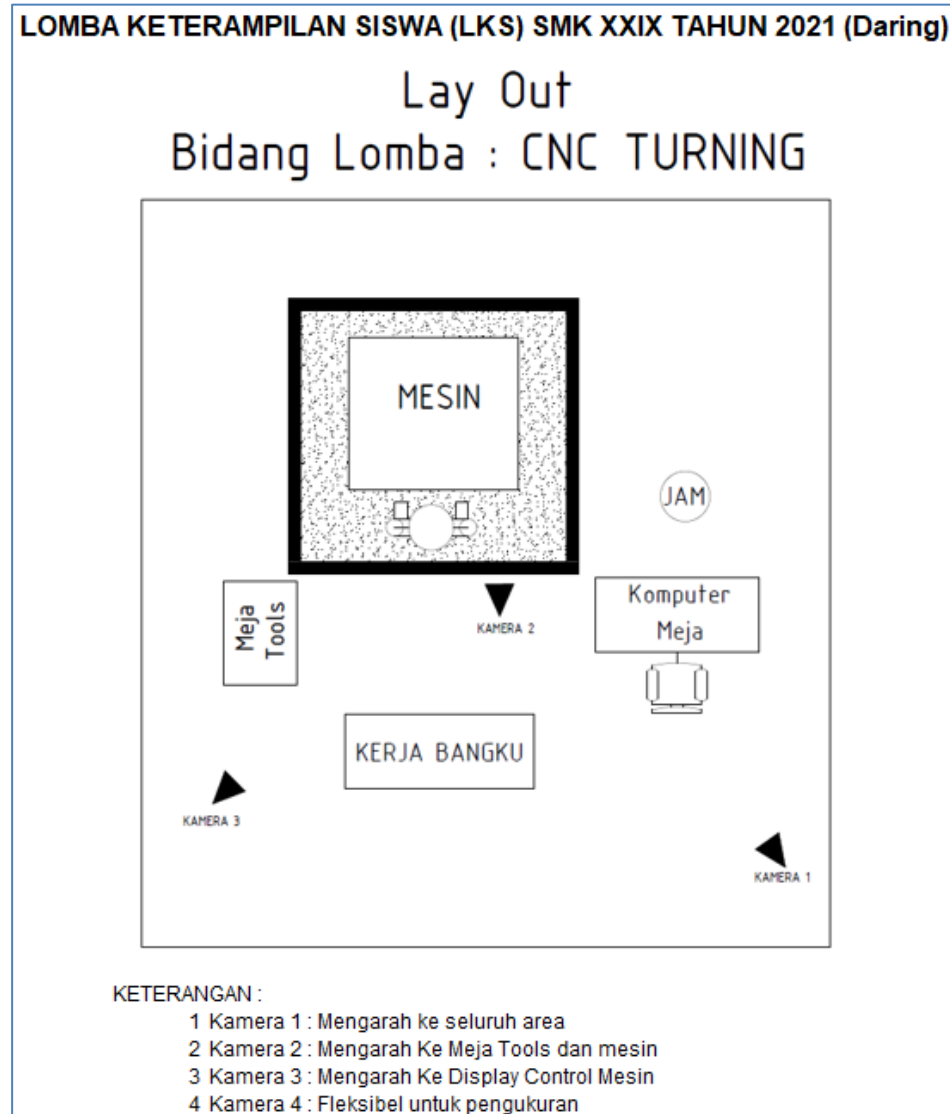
LOMBA KETERAMPILAN SISWA (LKS) SMK XXIX TAHUN 2021 (Daring)

Lay Out
Bidang Lomba : CNC TURNING

MESIN

JAM

Meja Tools

KAMERA 2

Komputer Meja

KERJA BANGKU

KAMERA 3

KAMERA 1

KETERANGAN :
1 Kamera 1 : Mengarah ke seluruh area
2 Kamera 2 : Mengarah Ke Meja Tools dan mesin
3 Kamera 3 : Mengarah Ke Display Control Mesin
4 Kamera 4 : Fleksibel untuk pengukuran